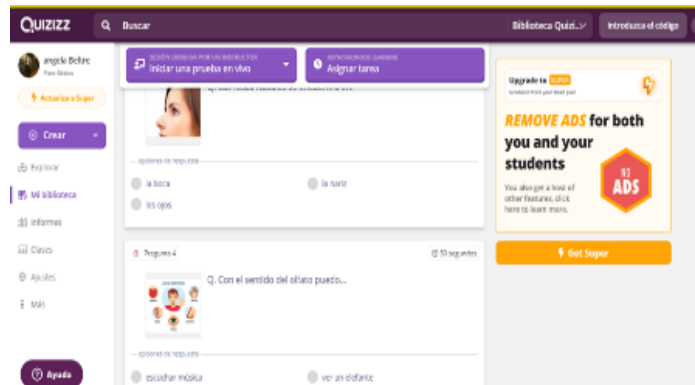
Quizizz
Buscar
Biblioteca Quizi...
Introduzca el código

angela Beltre
Plan Básico
Actualiza a Super
Crear
Explorar
Mi biblioteca
Informes
Clases
Ajustes
Más
Ayuda

SESIÓN DIRIGIDA POR UN INSTRUCTOR
Iniciar una prueba en vivo
ASINCRÓNICO DE LEARNING
Asignar tarea

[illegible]

opciones de respuesta
la boca
la nariz
los ojos

Pregunta 4
30 segundos
Q. Con el sentido del olfato puedo...
opciones de respuesta
escuchar música
ver un elefante

Upgrade to SUPER
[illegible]
REMOVE ADS for both you and your students
You also get a host of other features, click here to learn more.
NO ADS
Get Super